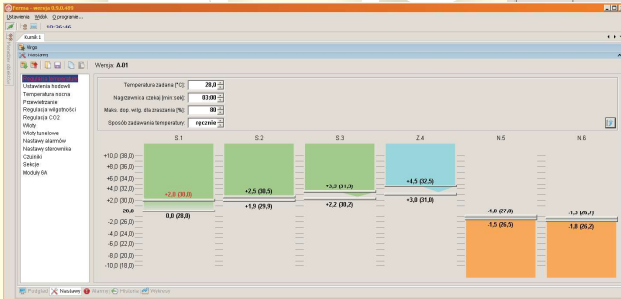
Fermo - wersja 0.9.0.499
Ustawienia Widok O programie...
Kurnik 1
Wersja: A.01
Temperatura zadana [°C]: 28,0
Nagrzewnica czeka [min:sek]: 03:00
Maks. dop. wilg. dla zraszania [%]: 80
Sposób zadawania temperatury: ręcznie
Ustawienia trzodowe
Temperatura nocna
Przewietrzania
Regulacja wilgotności
Regulacja CO2
Wloty
Wloty tunelowe
Nastawy alarmów
Nastawy oborownika
Czujniki
Sekcje
Moduły 6A
S.1
S.2
S.3
Z.4
N.5
N.6
+10,0 (38,0)
+8,0 (36,0)
+6,0 (34,0)
+4,0 (32,0)
+2,0 (30,0)
28,0
-2,0 (26,0)
-4,0 (24,0)
-6,0 (22,0)
-8,0 (20,0)
-10,0 (18,0)
+2,0 (30,0)
0,0 (28,0)
+2,5 (30,5)
+1,9 (29,9)
+3,5 (31,5)
+2,2 (30,2)
+4,5 (32,5)
+3,0 (31,0)
-1,0 (27,0)
-1,5 (26,5)
-1,3 (26,7)
-1,8 (26,2)
Podgląd Nastawy Alarmy Historia Wykresy